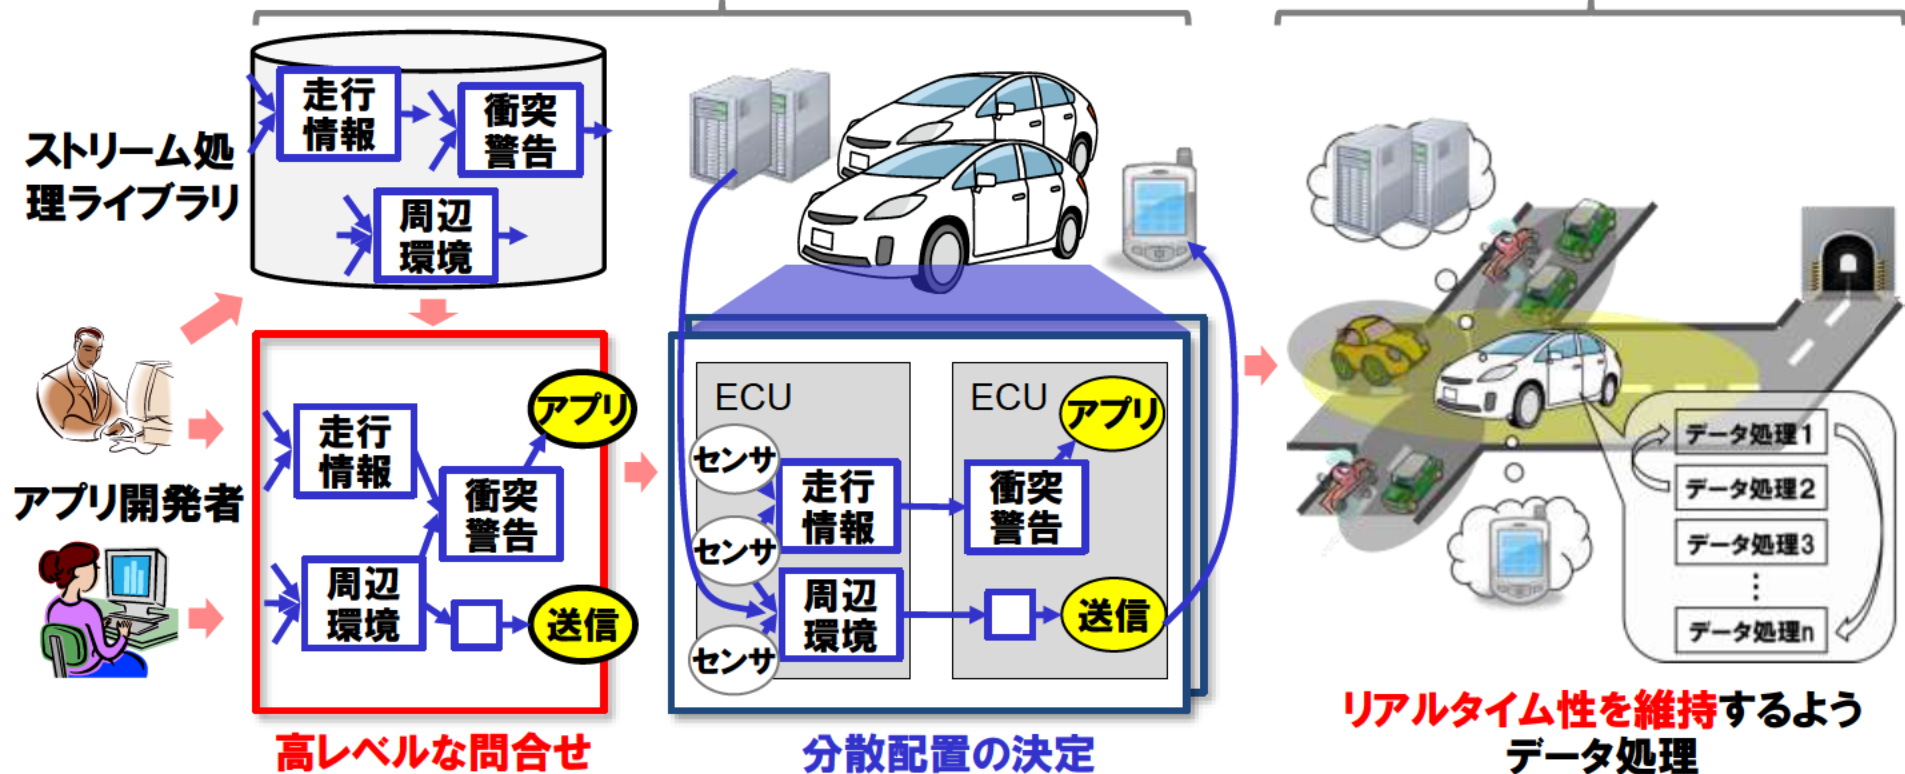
ストリーム処理ライブラリ

走行情報
衝突警告
周辺環境

アプリ開発者

走行情報
衝突警告
アプリ
周辺環境
送信

高レベルな問合せ

ECU
センサ
センサ
センサ
走行情報
周辺環境
ECU
アプリ
衝突警告
送信

分散配置の決定

データ処理1
データ処理2
データ処理3
⋮
データ処理n

リアルタイム性を維持するようデータ処理